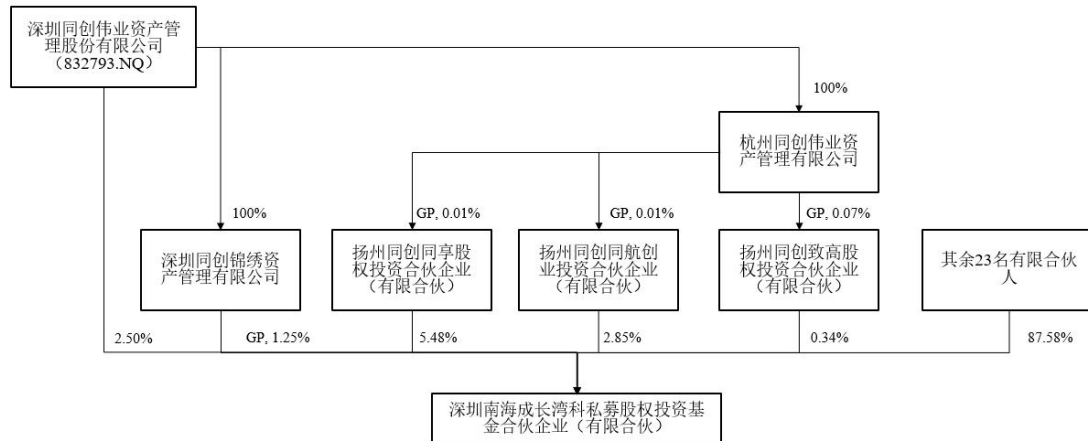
深圳同创伟业资产管理股份有限公司（832793.NQ）

100%

杭州同创伟业资产管理有限公司

100%

GP, 0.01%

GP, 0.01%

GP, 0.07%

深圳同创锦绣资产管理有限公司

扬州同创同享股权投资合伙企业（有限合伙）

扬州同创同航创业投资合伙企业（有限合伙）

扬州同创致高股权投资合伙企业（有限合伙）

其余23名有限合伙人

2.50%

GP, 1.25%

5.48%

2.85%

0.34%

87.58%

深圳南海成长湾科私募股权投资基金合伙企业（有限合伙）